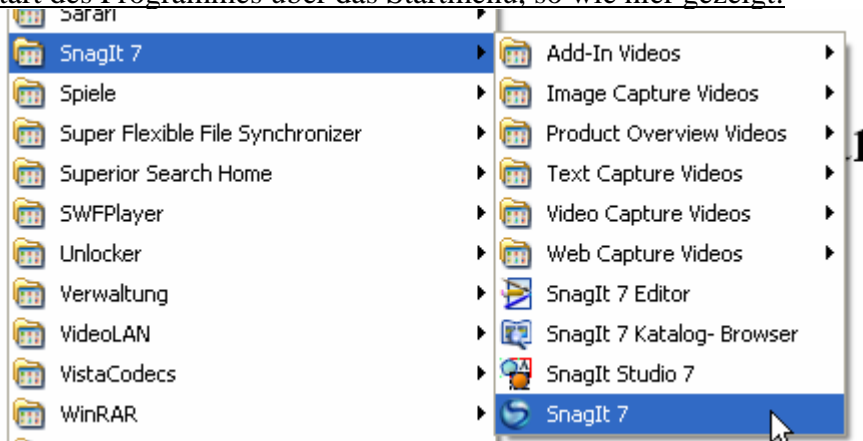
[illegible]tart des Programmes über das Startmenü, so wie hier gezeigt.

Safari
SnagIt 7
Spiele
Super Flexible File Synchronizer
Superior Search Home
SWFPlayer
Unlocker
Verwaltung
VideoLAN
VistaCodecs
WinRAR

Add-In Videos
Image Capture Videos
Product Overview Videos
Text Capture Videos
Video Capture Videos
Web Capture Videos
SnagIt 7 Editor
SnagIt 7 Katalog- Browser
SnagIt Studio 7
SnagIt 7